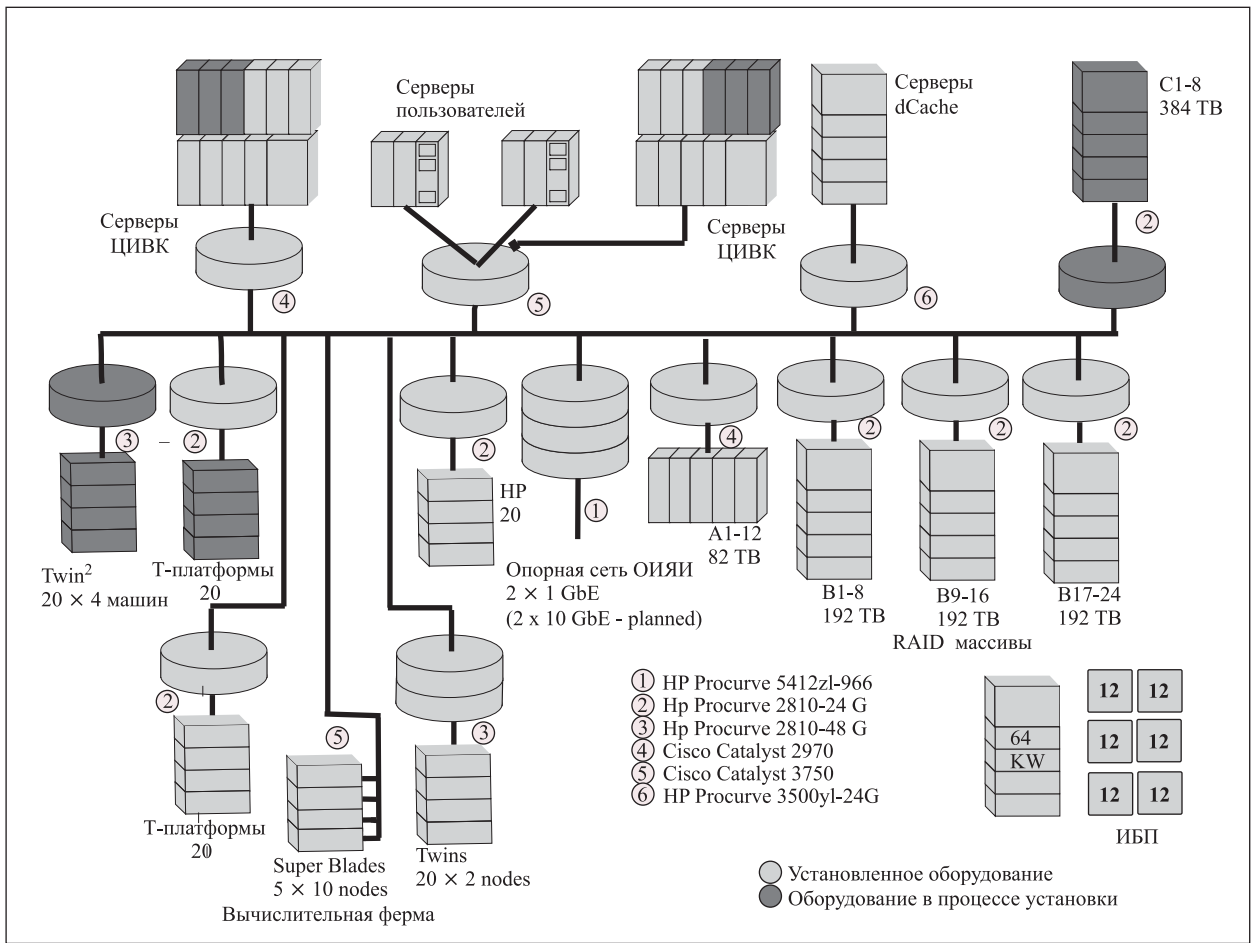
Серверы пользователей

Серверы dCache

C1-8
384 TB

Серверы ЦИВК

Серверы ЦИВК

(2)

(4)

(5)

(6)

(3) – (2)

(2)

(4)

(2)

(2)

(2)

HP
20

(1)

A1-12
82 TB

Twin$^2$
20 × 4 машин

Т-платформы
20

Опорная сеть ОИЯИ
2 × 1 GbE
(2 x 10 GbE - planned)

B1-8
192 TB

B9-16
192 TB

B17-24
192 TB

RAID массивы

(2)

(5)

(3)

(1) HP Procurve 5412zl-966
(2) Hp Procurve 2810-24 G
(3) Hp Procurve 2810-48 G
(4) Cisco Catalyst 2970
(5) Cisco Catalyst 3750
(6) HP Procurve 3500yl-24G

64
KW

| 12 | 12 |
|---|---|
| 12 | 12 |
| 12 | 12 |

ИБП

Т-платформы
20

Super Blades
5 × 10 nodes

Twins
20 × 2 nodes

Вычислительная ферма

Установленное оборудование
Оборудование в процессе установки